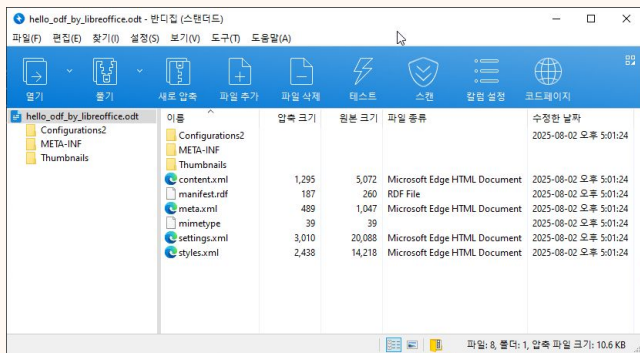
hello_odf_by_libreoffice.odt - 반디집 (스탠더드)

파일(F) 편집(E) 찾기(I) 설정(S) 보기(V) 도구(T) 도움말(A)

열기 풀기 새로 압축 파일 추가 파일 삭제 테스트 스캔 칼럼 설정 코드페이지

hello_odf_by_libreoffice.odt
Configurations2
META-INF
Thumbnails

| 이름 | 압축 크기 | 원본 크기 | 파일 종류 | 수정한 날짜 |
|---|---|---|---|---|
| Configurations2 | | | | 2025-08-02 오후 5:01:24 |
| META-INF | | | | |
| Thumbnails | | | | |
| content.xml | 1,295 | 5,072 | Microsoft Edge HTML Document | 2025-08-02 오후 5:01:24 |
| manifest.rdf | 187 | 260 | RDF File | 2025-08-02 오후 5:01:24 |
| meta.xml | 489 | 1,047 | Microsoft Edge HTML Document | 2025-08-02 오후 5:01:24 |
| mimetype | 39 | 39 | 파일 | 2025-08-02 오후 5:01:24 |
| settings.xml | 3,010 | 20,088 | Microsoft Edge HTML Document | 2025-08-02 오후 5:01:24 |
| styles.xml | 2,438 | 14,218 | Microsoft Edge HTML Document | 2025-08-02 오후 5:01:24 |

파일: 8, 폴더: 1, 압축 파일 크기: 10.6 KB